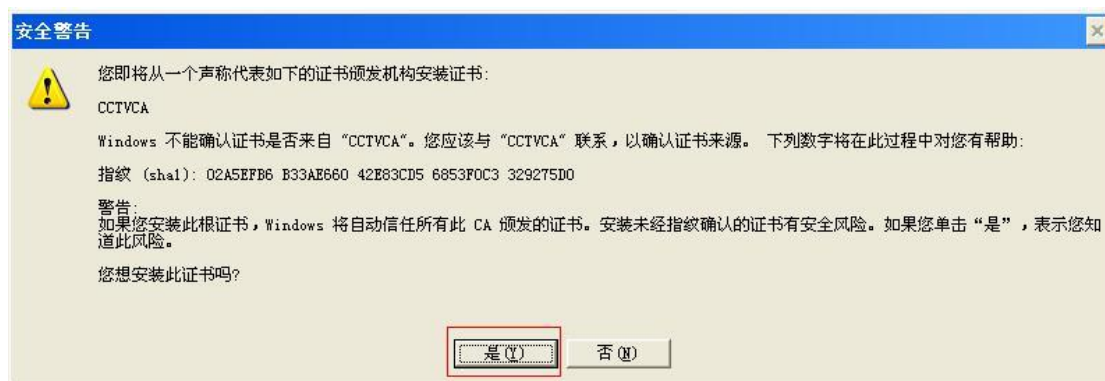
安全警告

您即将从一个声称代表如下的证书颁发机构安装证书:

CCTVCA

Windows 不能确认证书是否来自 "CCTVCA"。您应该与 "CCTVCA" 联系，以确认证书来源。 下列数字将在此过程中对您有帮助:

指纹 (sha1): 02A5EFB6 B33AE660 42E83CD5 6853F0C3 329275D0

警告:
如果您安装此根证书，Windows 将自动信任所有此 CA 颁发的证书。安装未经指纹确认的证书有安全风险。如果您单击“是”，表示您知道此风险。

您想安装此证书吗?

是(Y)    否(N)